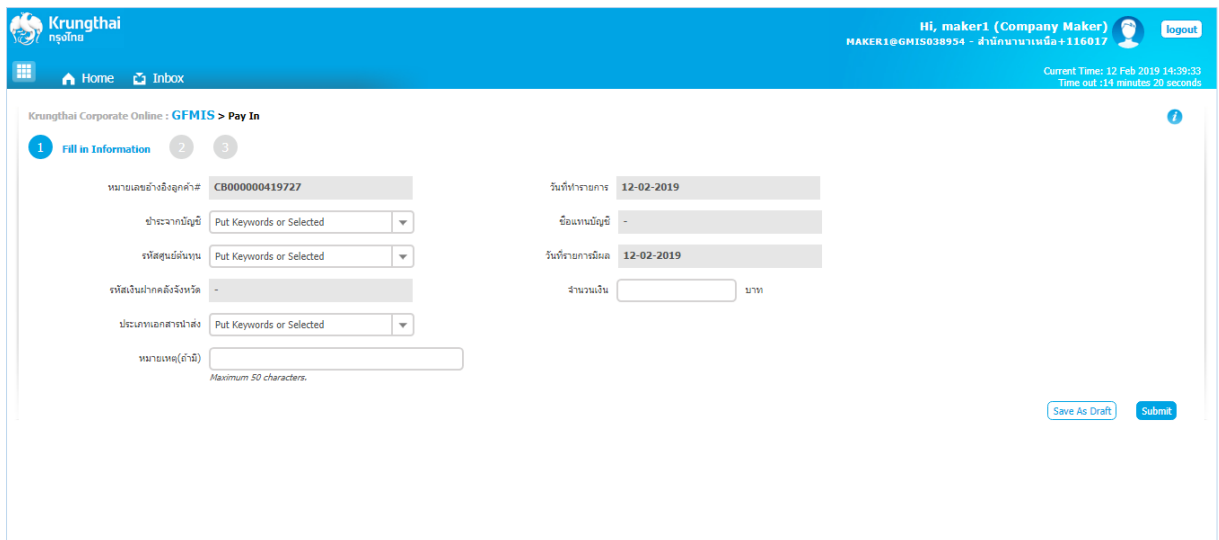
Krungthai
กรุงไทย

Home Inbox

Hi, maker1 (Company Maker)
MAKER1@GMIS038954 - สำนักนานาเหนือ+116017
logout

Current Time: 12 Feb 2019 14:39:33
Time out :14 minutes 20 seconds

Krungthai Corporate Online : GFMIS > Pay In

1 Fill in Information 2 3

หมายเลขอ้างอิงลูกค้า# CB000000419727
วันที่ทำรายการ 12-02-2019
ชำระจากบัญชี Put Keywords or Selected
ชื่อแทนบัญชี -
รหัสศูนย์ต้นทุน Put Keywords or Selected
วันที่รายการมีผล 12-02-2019
รหัสเงินฝากคลังจังหวัด -
จำนวนเงิน บาท
ประเภทเอกสารนำส่ง Put Keywords or Selected
หมายเหตุ(ถ้ามี)
Maximum 50 characters.

Save As Draft Submit